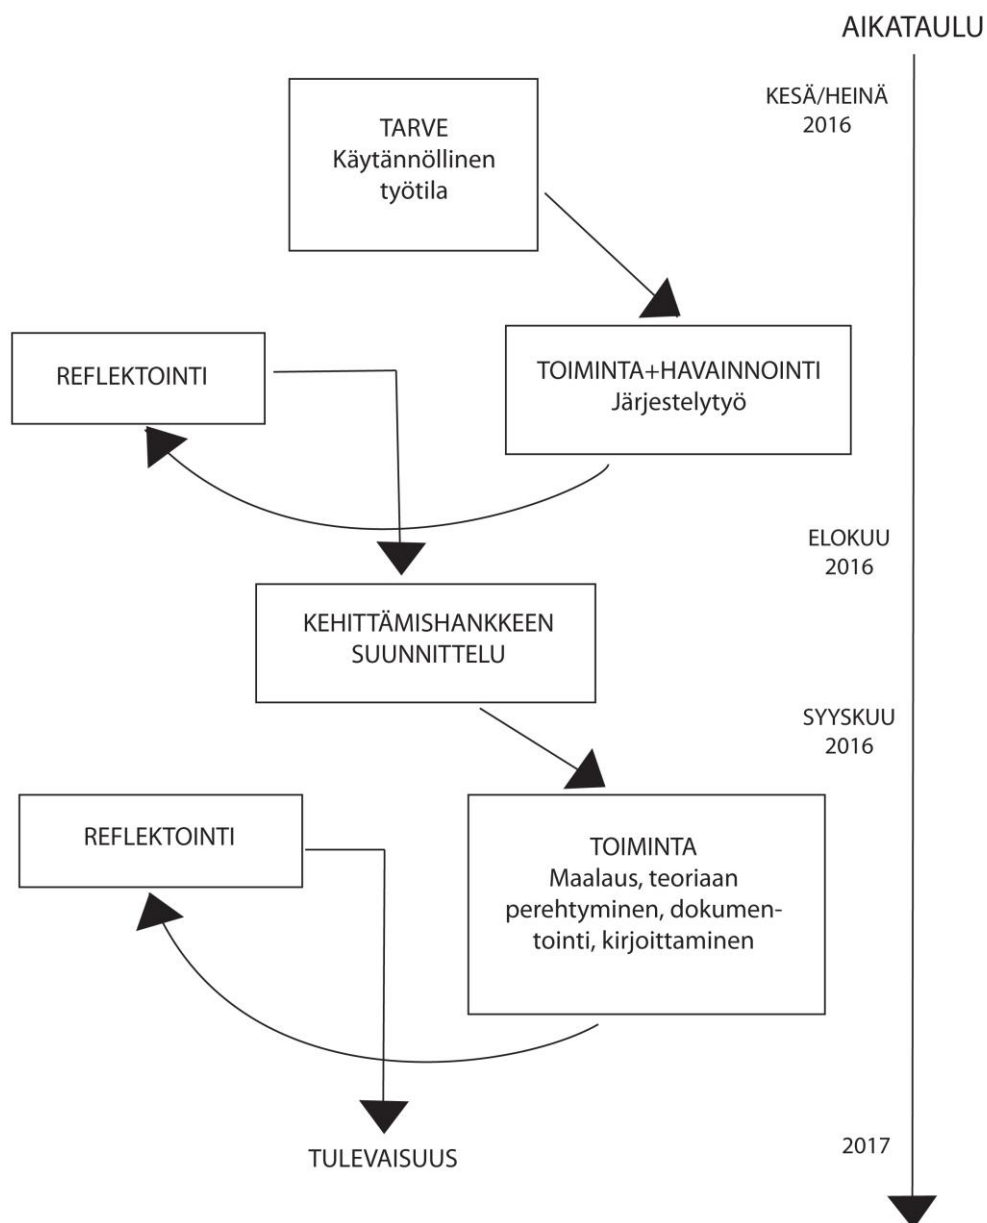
AIKATAULU

KESÄ/HEINÄ 2016

TARVE
Käytännöllinen työtila

REFLEKTOINTI

TOIMINTA+HAVAINNOINTI
Järjestelytyö

ELOKUU 2016

KEHITTÄMISHANKKEEN SUUNNITTELU

SYYSKUU 2016

REFLEKTOINTI

TOIMINTA
Maalaus, teoriaan perehtyminen, dokumentointi, kirjoittaminen

TULEVAISUUS

2017